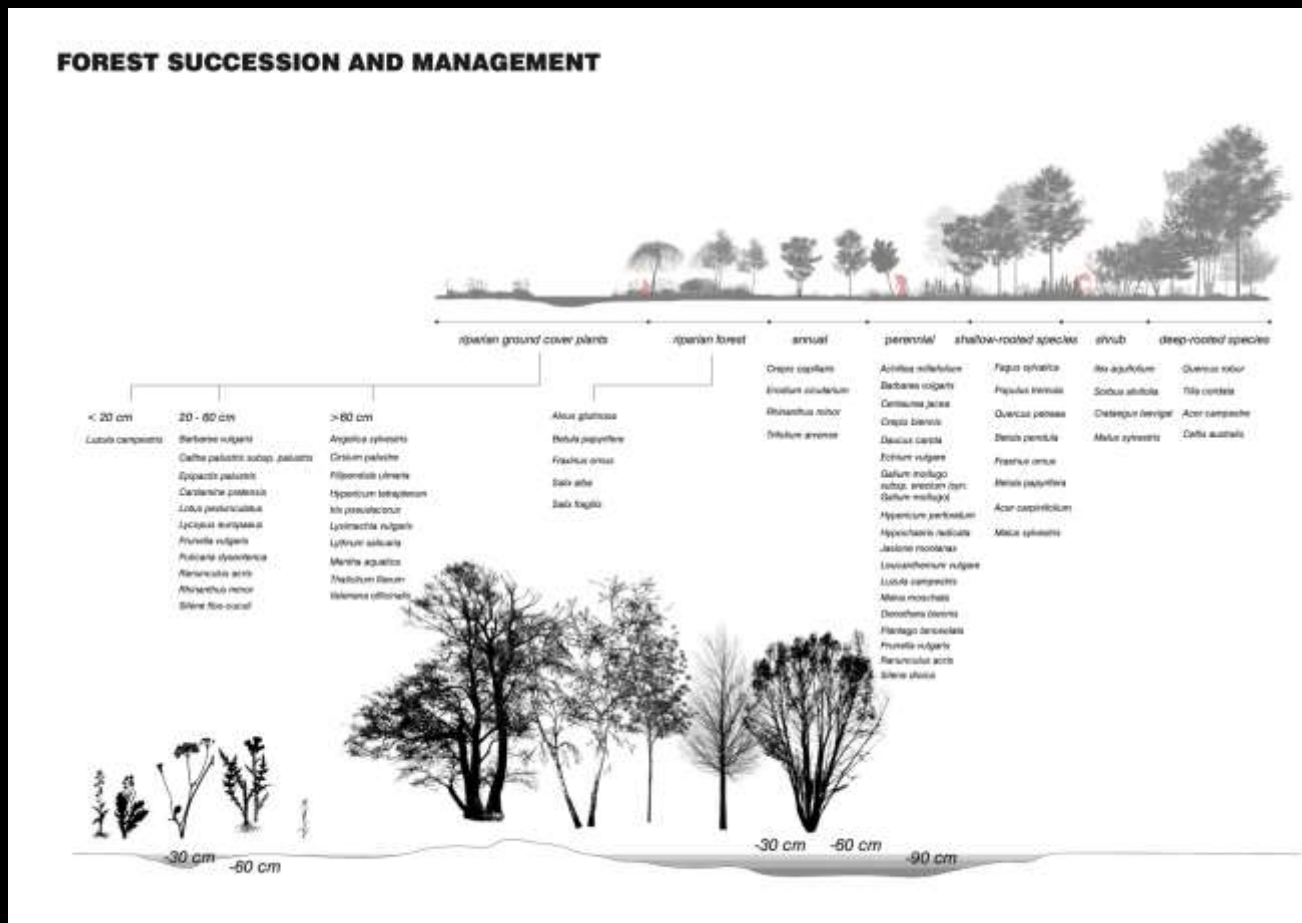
FOREST SUCCESSION AND MANAGEMENT

riparian ground cover plants

riparian forest

annual

perennial

shallow-rooted species

shrub

deep-rooted species

< 20 cm
Luzula campestris

20 - 60 cm
Barbarea vulgaris
Caltha palustris subsp. palustris
Epipactis palustris
Cardamine pratensis
Lotus pedunculatus
Lycopus europaeus
Prunella vulgaris
Pulicaria dysenterica
Ranunculus acris
Rhinanthus minor
Silene flos-cuculi

>60 cm
Angelica sylvestris
Cirsium palustre
Filipendula ulmaria
Hypericum tetrapterum
Iris pseudacorus
Lysimachia vulgaris
Lythrum salicaria
Mentha aquatica
Thalictrum flavum
Valeriana officinalis

Alnus glutinosa
Betula papyrifera
Fraxinus ornus
Salix alba
Salix fragilis

Crepis capillaris
Erodium cicutarium
Rhinanthus minor
Trifolium arvense

Achillea millefolium
Barbarea vulgaris
Centaurea jacea
Crepis biennis
Daucus carota
Echium vulgare
Galium mollugo subsp. erectum (syn. Galium mollugo)
Hypericum perforatum
Hypochaeris radicata
Jasione montana
Leucanthemum vulgare
Luzula campestris
Malva moschata
Oenothera biennis
Plantago lanceolata
Prunella vulgaris
Ranunculus acris
Silene dioica

Fagus sylvatica
Populus tremula
Quercus petraea
Betula pendula
Fraxinus ornus
Betula papyrifera
Acer carpinifolium
Malus sylvestris

Ilex aquifolium
Sorbus aucuparia
Crataegus laevigata
Malus sylvestris

Quercus robur
Tilia cordata
Acer campestre
Celtis australis

-30 cm
-60 cm

-30 cm
-60 cm
-90 cm